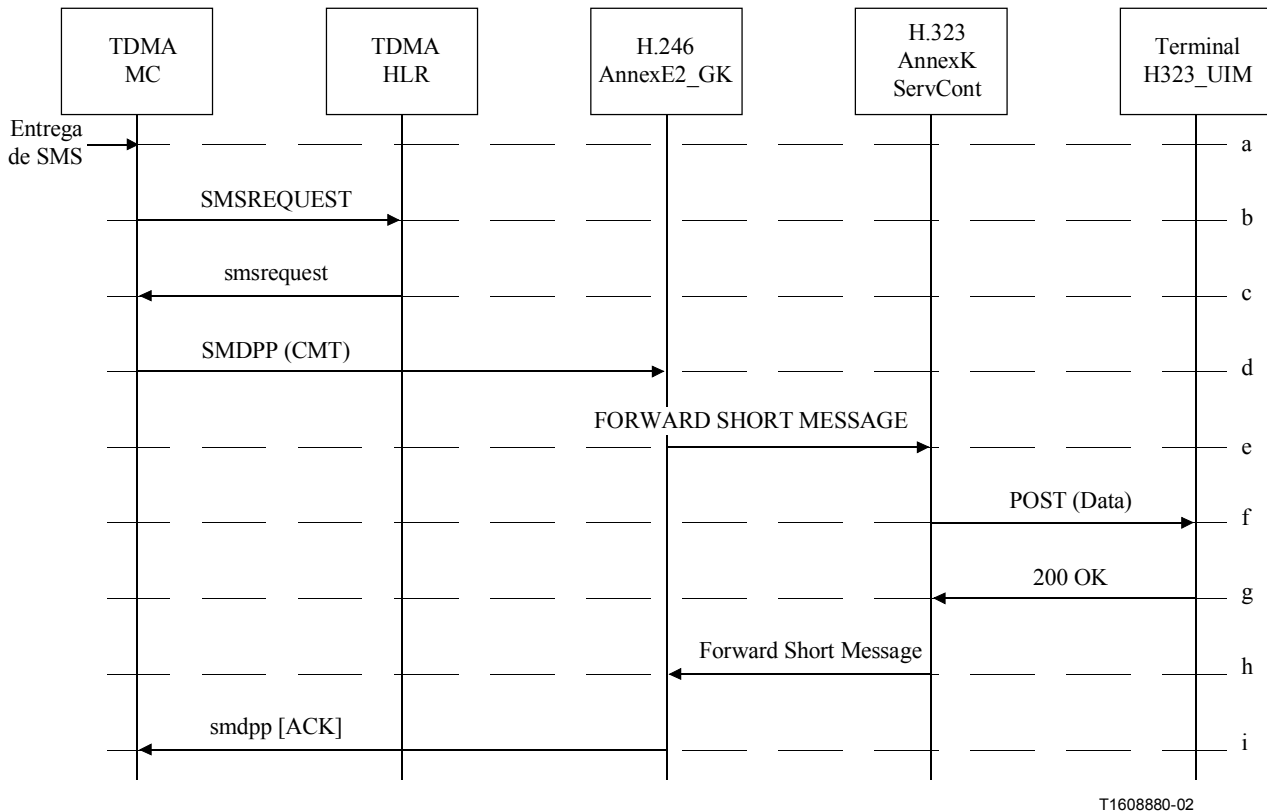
TDMA MC

TDMA HLR

H.246 AnnexE2_GK

H.323 AnnexK ServCont

Terminal H323_UIM

Entrega de SMS

a

SMSREQUEST

b

smsrequest

c

SMDPP (CMT)

d

FORWARD SHORT MESSAGE

e

POST (Data)

f

200 OK

g

Forward Short Message

h

smdpp [ACK]

i

T1608880-02